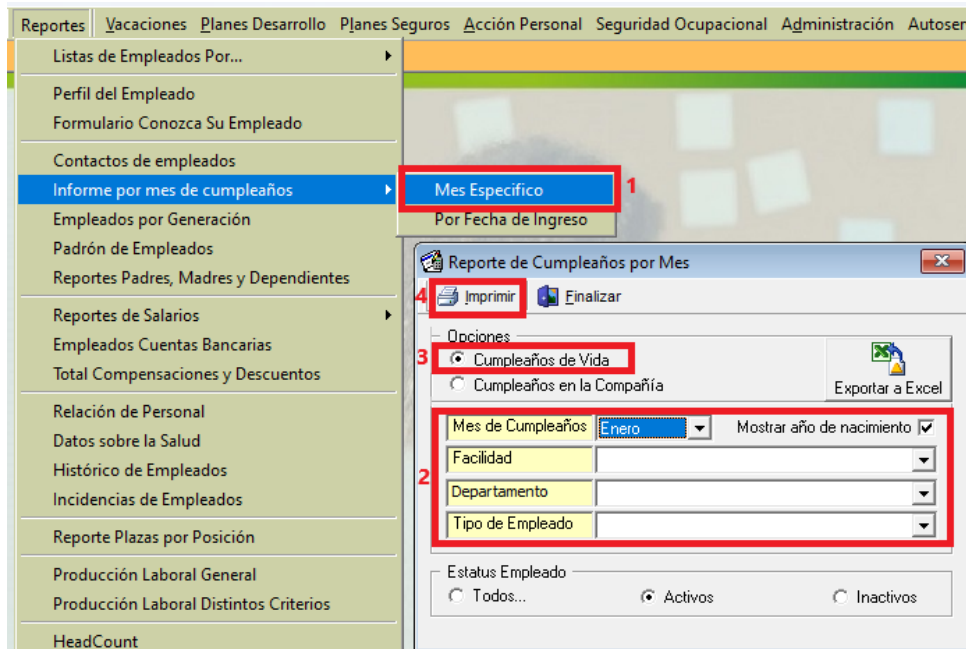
Reportes Vacaciones Planes Desarrollo Planes Seguros Acción Personal Seguridad Ocupacional Administración Autoser

Listas de Empleados Por...
Perfil del Empleado
Formulario Conozca Su Empleado
Contactos de empleados
Informe por mes de cumpleaños
Empleados por Generación
Padrón de Empleados
Reportes Padres, Madres y Dependientes
Reportes de Salarios
Empleados Cuentas Bancarias
Total Compensaciones y Descuentos
Relación de Personal
Datos sobre la Salud
Histórico de Empleados
Incidencias de Empleados
Reporte Plazas por Posición
Producción Laboral General
Producción Laboral Distintos Criterios
HeadCount

Mes Especifico 1
Por Fecha de Ingreso

Reporte de Cumpleaños por Mes
4 Imprimir Finalizar
Opciones
3 Cumpleaños de Vida
Cumpleaños en la Compañía
Exportar a Excel
2
Mes de Cumpleaños Enero Mostrar año de nacimiento
Facilidad
Departamento
Tipo de Empleado
Estatus Empleado
Todos... Activos Inactivos